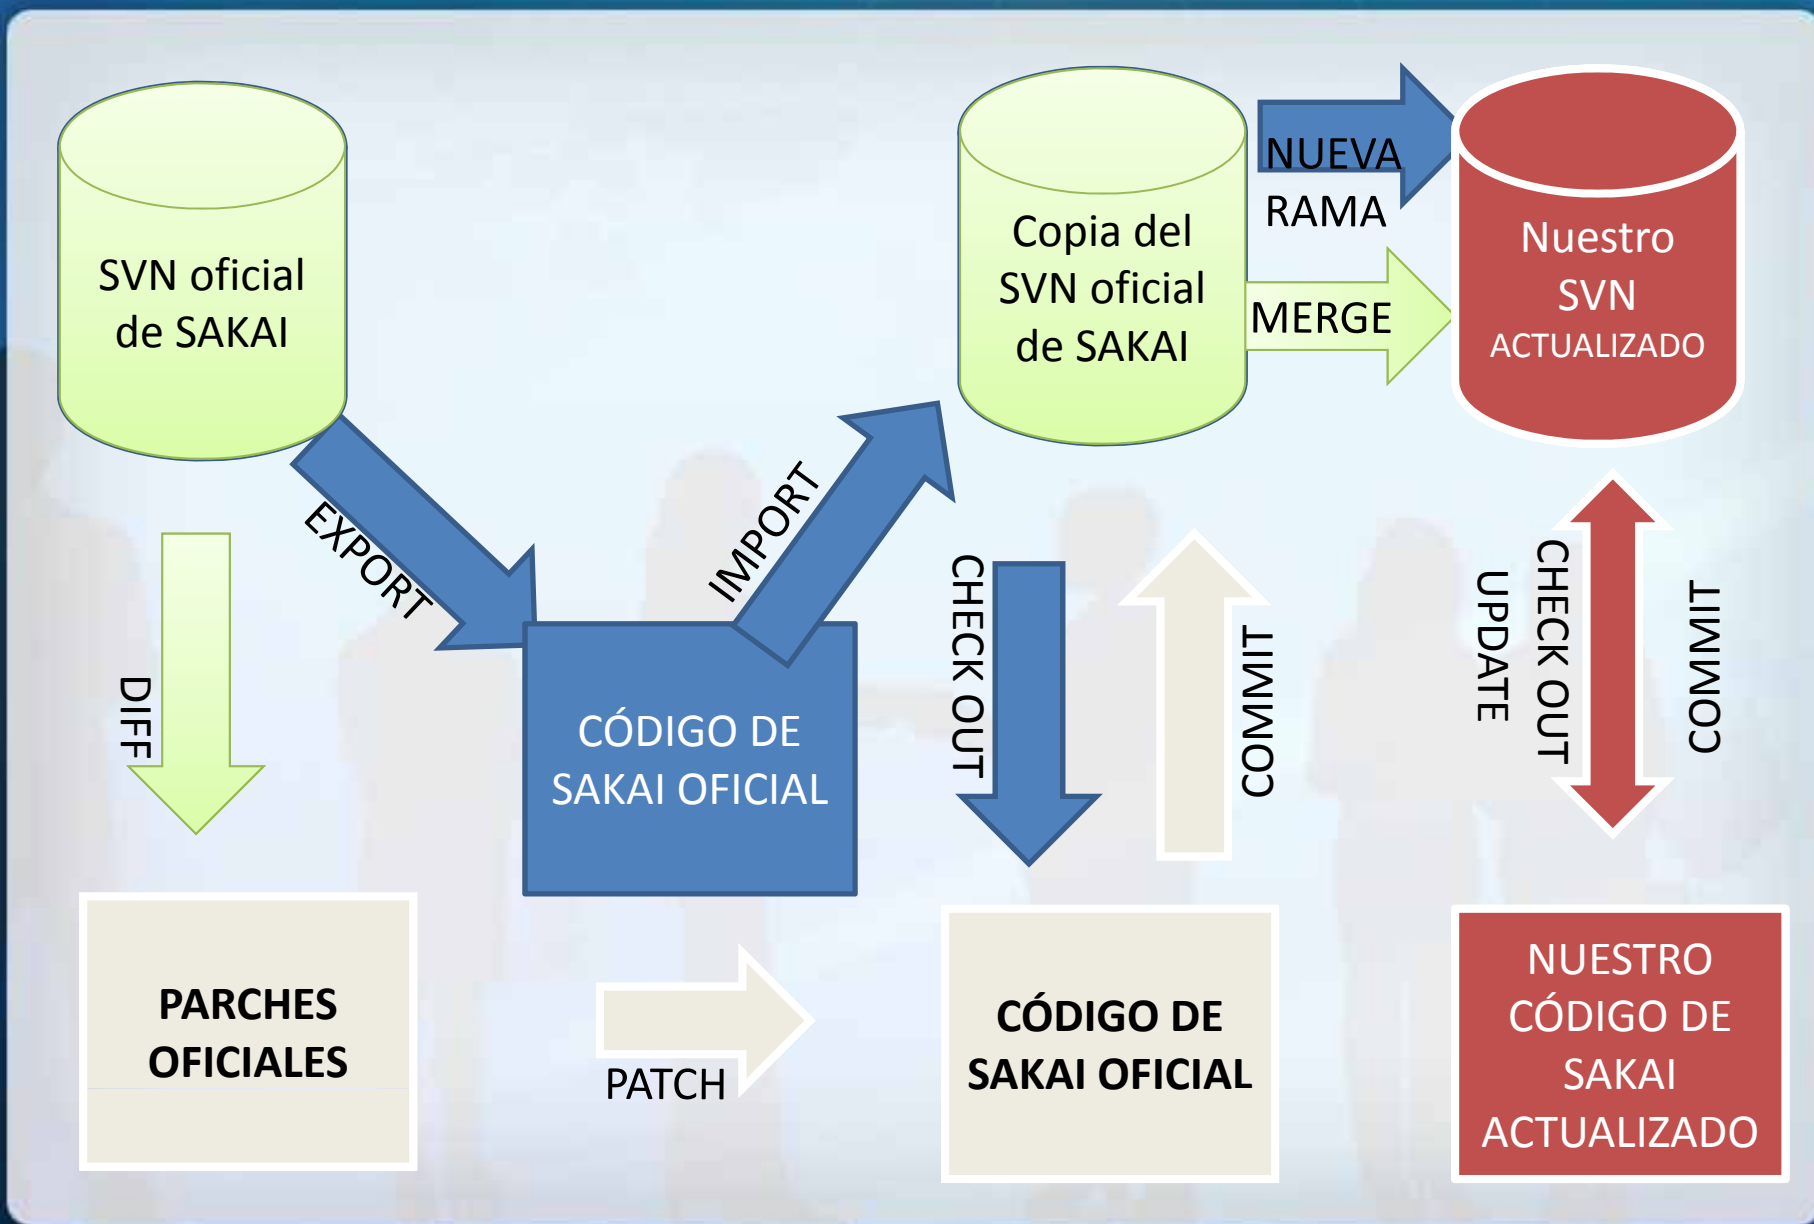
SVN oficial de SAKAI

Copia del SVN oficial de SAKAI

NUEVA RAMA

MERGE

Nuestro SVN ACTUALIZADO

EXPORT

IMPORT

DIFF

CÓDIGO DE SAKAI OFICIAL

CHECK OUT

COMMIT

UPDATE

CHECK OUT

COMMIT

PARCHES OFICIALES

PATCH

CÓDIGO DE SAKAI OFICIAL

NUESTRO CÓDIGO DE SAKAI ACTUALIZADO